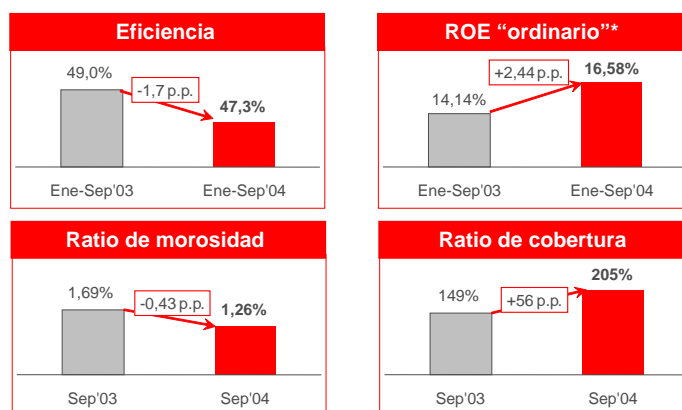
Eficiencia

49,0%
-1,7 p.p.
47,3%
Ene-Sep'03
Ene-Sep'04

ROE "ordinario"*

14,14%
+2,44 p.p.
16,58%
Ene-Sep'03
Ene-Sep'04

Ratio de morosidad

1,69%
-0,43 p.p.
1,26%
Sep'03
Sep'04

Ratio de cobertura

149%
+56 p.p.
205%
Sep'03
Sep'04